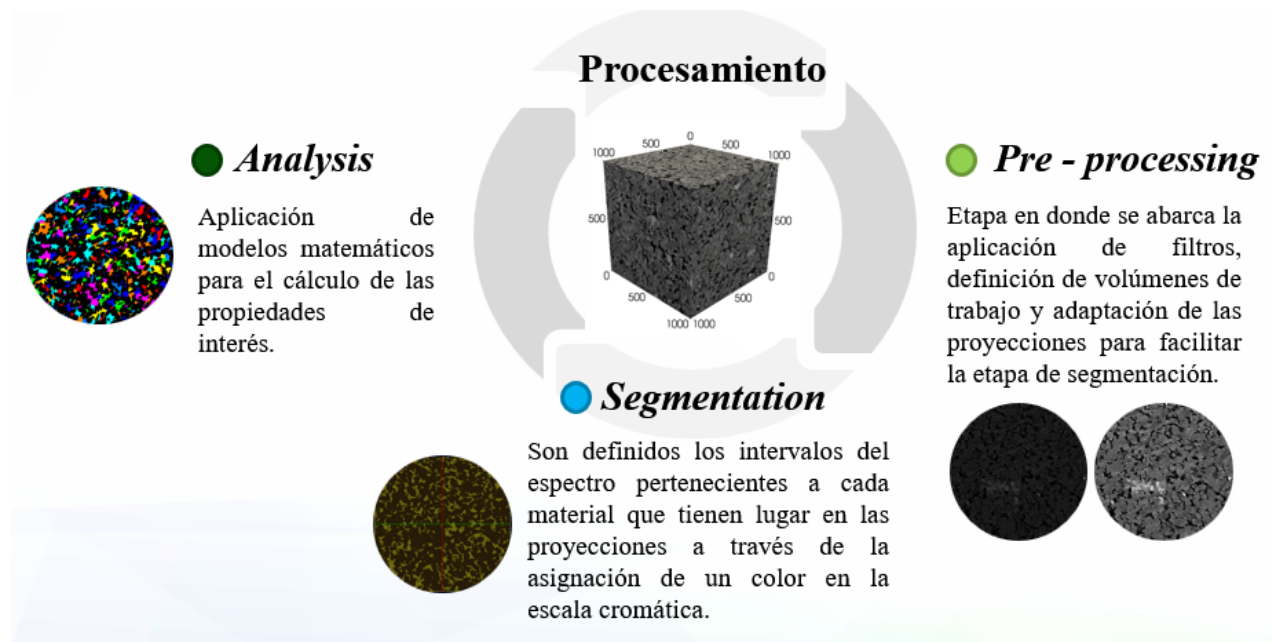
Procesamiento

Analysis

Aplicación de modelos matemáticos para el cálculo de las propiedades de interés.

0
500
1000
500
1000
500
0
500
1000
0
500
1000 1000
500

Pre - processing

Etapa en donde se abarca la aplicación de filtros, definición de volúmenes de trabajo y adaptación de las proyecciones para facilitar la etapa de segmentación.

Segmentation

Son definidos los intervalos del espectro pertenecientes a cada material que tienen lugar en las proyecciones a través de la asignación de un color en la escala cromática.